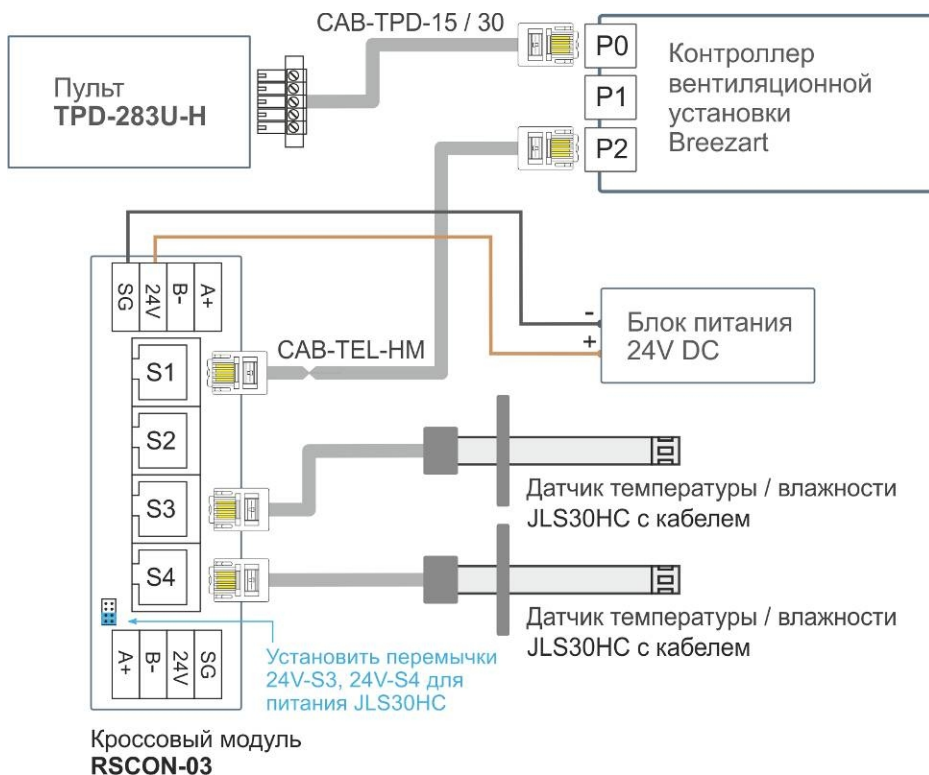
CAB-TPD-15 / 30

Пульт
TPD-283U-H

P0
P1
P2

Контроллер вентиляционной установки Breezart

SG
24V
B-
A+

-
+

Блок питания
24V DC

CAB-TEL-HM

S1
S2
S3
S4

Датчик температуры / влажности JLS30HC с кабелем

Датчик температуры / влажности JLS30HC с кабелем

A+
B-
24V
SG

Установить перемычки 24V-S3, 24V-S4 для питания JLS30HC

Кроссовый модуль
RSCON-03